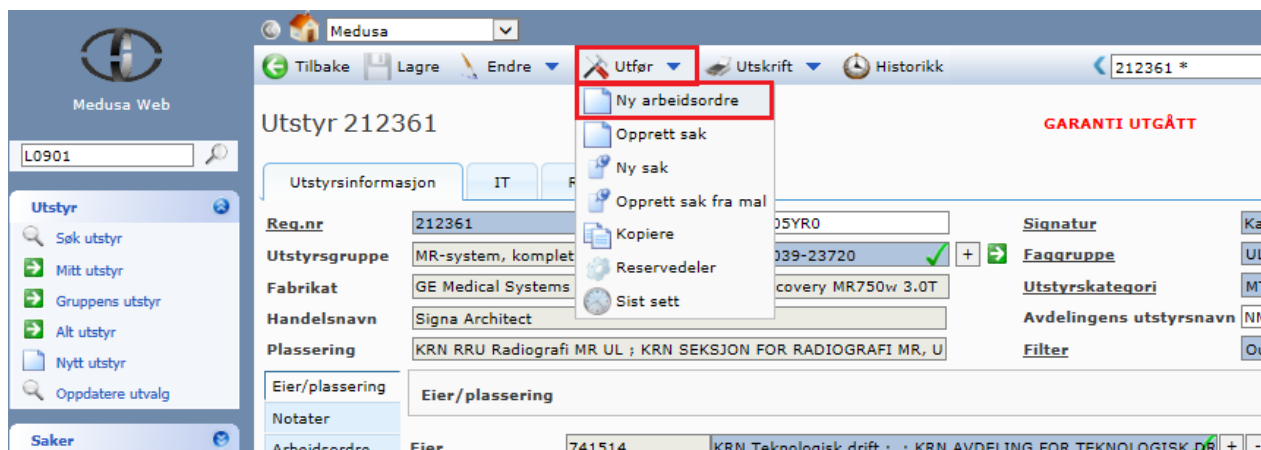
Medusa Web

L0901

Utstyr
Søk utstyr
Mitt utstyr
Gruppens utstyr
Alt utstyr
Nytt utstyr
Oppdatere utvalg

Saker

Medusa

Tilbake Lagre Endre Utfør Utskrift Historikk

212361 *

Utstyr 212361

GARANTI UTGÅTT

Ny arbeidsordre
Opprett sak
Ny sak
Opprett sak fra mal
Kopiere
Reservedeler
Sist sett

Utstyrsinformasjon IT R

Reg.nr 212361 05YR0
Utstyrsgruppe MR-system, komplet 039-23720 +
Fabrikat GE Medical Systems covery MR750w 3.0T
Handelsnavn Signa Architect
Plassering KRN RRU Radiografi MR UL ; KRN SEKSJON FOR RADIOGRAFI MR, U

Signatur Ka
Faggruppe UL
Utstyrskategori MT
Avdelingens utstyrsnavn NM
Filter Oc

Eier/plassering
Notater
Arbeidsordre

Eier/plassering

Eier 741514 KRN Teknologisk drift ; ; KRN AVDELING FOR TEKNOLOGISK DR +